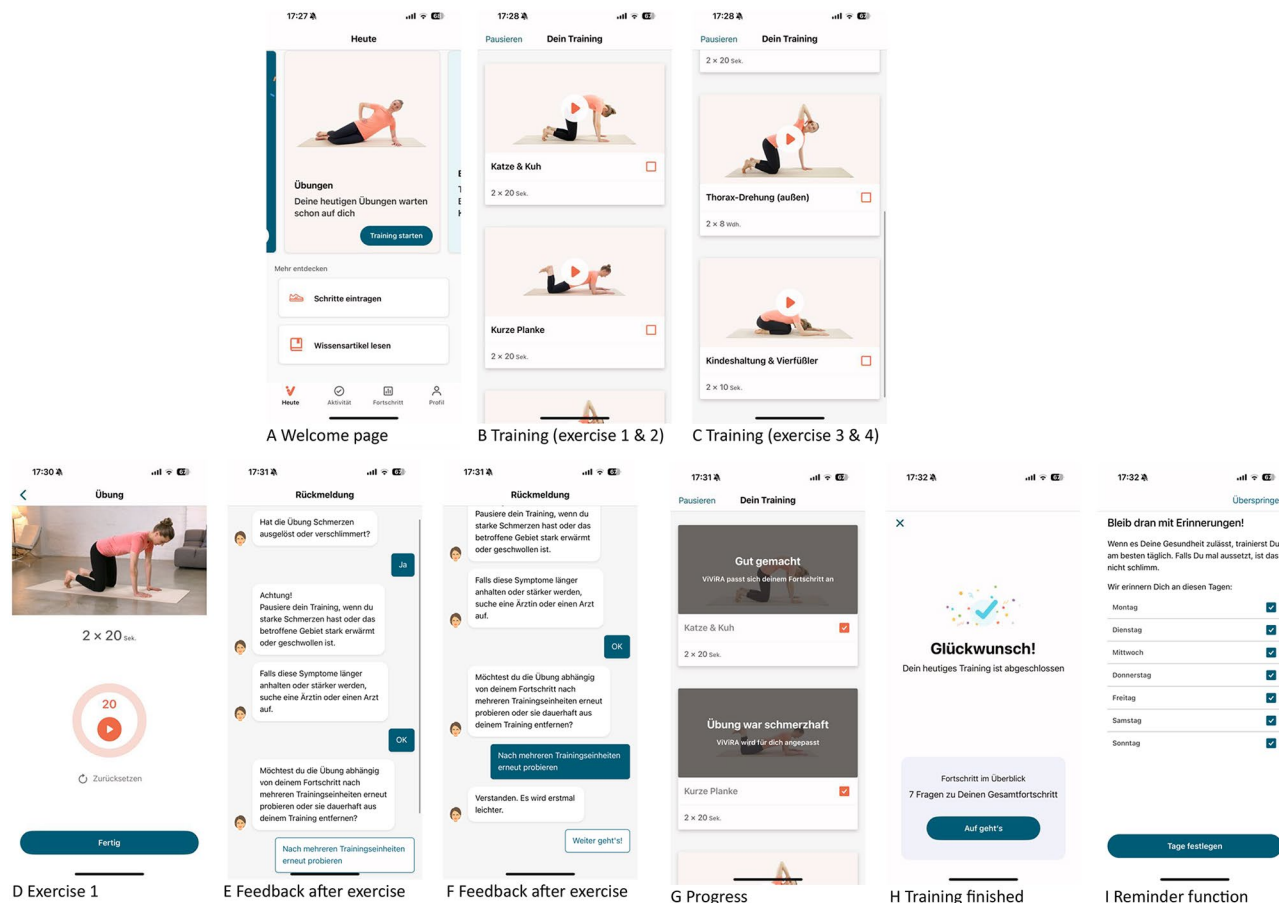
17:27
Heute
Übungen
Deine heutigen Übungen warten schon auf dich
Training starten
Mehr entdecken
Schritte eintragen
Wissensartikel lesen
Heute Aktivität Fortschritt Profil

A Welcome page

17:28
Pausieren Dein Training
Katze & Kuh
2 × 20 Sek.
Kurze Planke
2 × 20 Sek.

B Training (exercise 1 & 2)

17:28
Pausieren Dein Training
2 × 20 Sek.
Thorax-Drehung (außen)
2 × 8 Wdh.
Kindeshaltung & Vierfüßler
2 × 10 Sek.

C Training (exercise 3 & 4)

17:30
Übung
2 × 20 Sek.
20
Zurücksetzen
Fertig

D Exercise 1

17:31
Rückmeldung
Hat die Übung Schmerzen ausgelöst oder verschlimmert?
Ja
Achtung!
Pausiere dein Training, wenn du starke Schmerzen hast oder das betroffene Gebiet stark erwärmt oder geschwollen ist.
Falls diese Symptome länger anhalten oder stärker werden, suche eine Ärztin oder einen Arzt auf.
OK
Möchtest du die Übung abhängig von deinem Fortschritt nach mehreren Trainingseinheiten erneut probieren oder sie dauerhaft aus deinem Training entfernen?
Nach mehreren Trainingseinheiten erneut probieren

E Feedback after exercise

17:31
Rückmeldung
Pausiere dein Training, wenn du starke Schmerzen hast oder das betroffene Gebiet stark erwärmt oder geschwollen ist.
Falls diese Symptome länger anhalten oder stärker werden, suche eine Ärztin oder einen Arzt auf.
OK
Möchtest du die Übung abhängig von deinem Fortschritt nach mehreren Trainingseinheiten erneut probieren oder sie dauerhaft aus deinem Training entfernen?
Nach mehreren Trainingseinheiten erneut probieren
Verstanden. Es wird erstmal leichter.
Weiter geht's!

F Feedback after exercise

17:31
Pausieren Dein Training
Gut gemacht
ViViRA passt sich deinem Fortschritt an
Katze & Kuh
2 × 20 Sek.
Übung war schmerzhaft
ViViRA wird für dich angepasst
Kurze Planke
2 × 20 Sek.

G Progress

17:32
Glückwunsch!
Dein heutiges Training ist abgeschlossen
Fortschritt im Überblick
7 Fragen zu Deinen Gesamtfortschritt
Auf geht's

H Training finished

17:32
Überspringe
Bleib dran mit Erinnerungen!
Wenn es Deine Gesundheit zulässt, trainierst Du am besten täglich. Falls Du mal aussetzt, ist das nicht schlimm.
Wir erinnern Dich an diesen Tagen:
Montag
Dienstag
Mittwoch
Donnerstag
Freitag
Samstag
Sonntag
Tage festlegen

I Reminder function